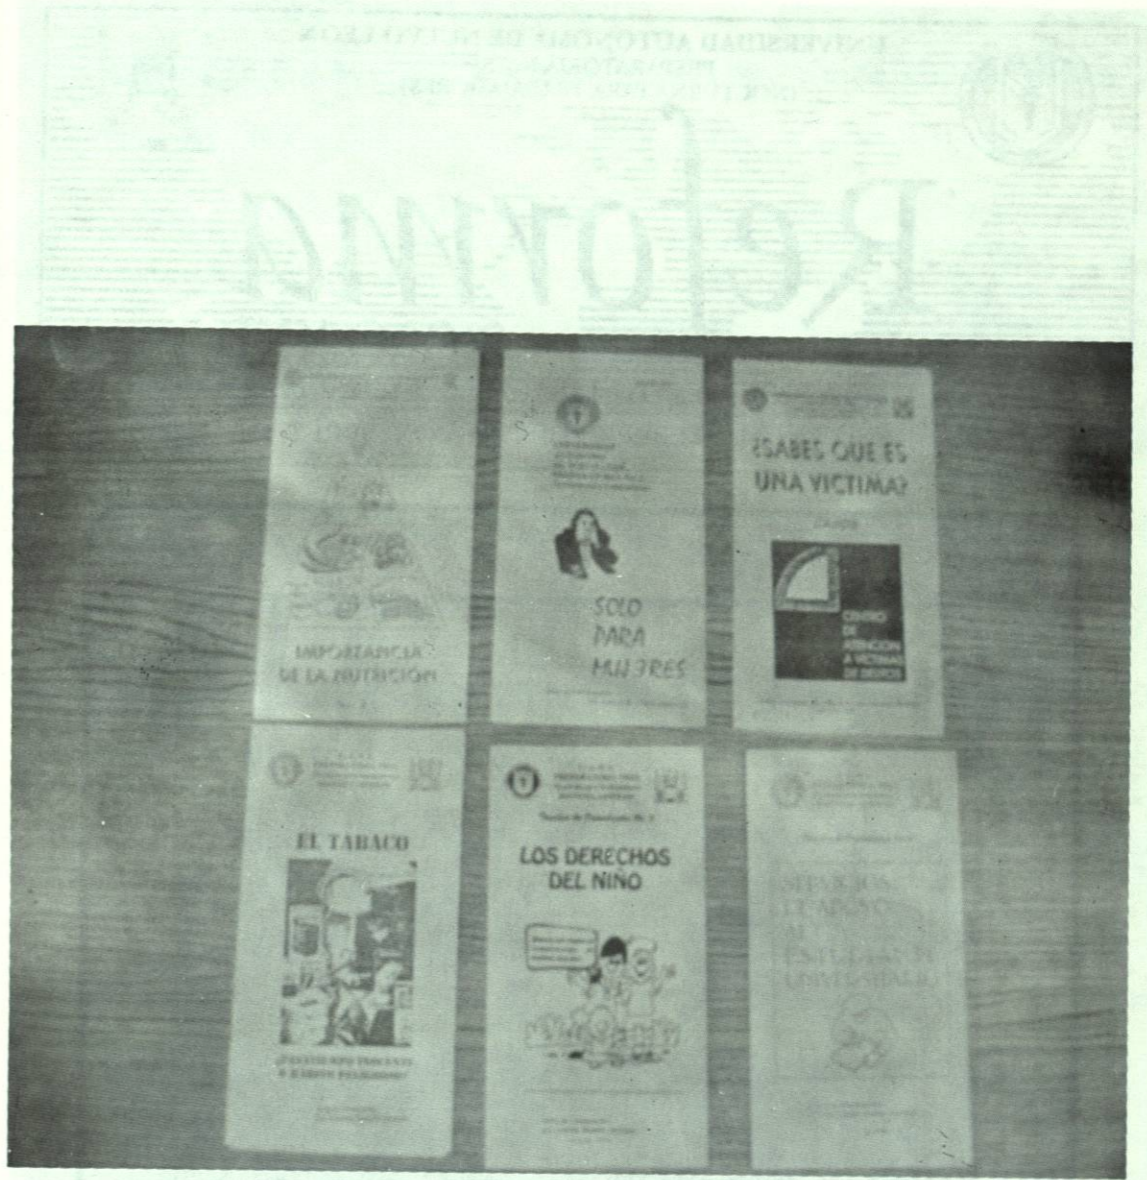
UNIVERSIDAD AUTONOMA DE NUEVO LEON
PREPARATORIA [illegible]
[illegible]

Reforma

IMPORTANCIA DE LA NUTRICION

SOLO PARA MUJERES

¿SABES QUE ES UNA VICTIMA?

CENTRO DE ATENCION A VICTIMAS DE DELITOS

EL TABACO

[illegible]

LOS DERECHOS DEL NIÑO

SERVICIOS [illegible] AL ESTUDIANTE UNIVERSITARIO